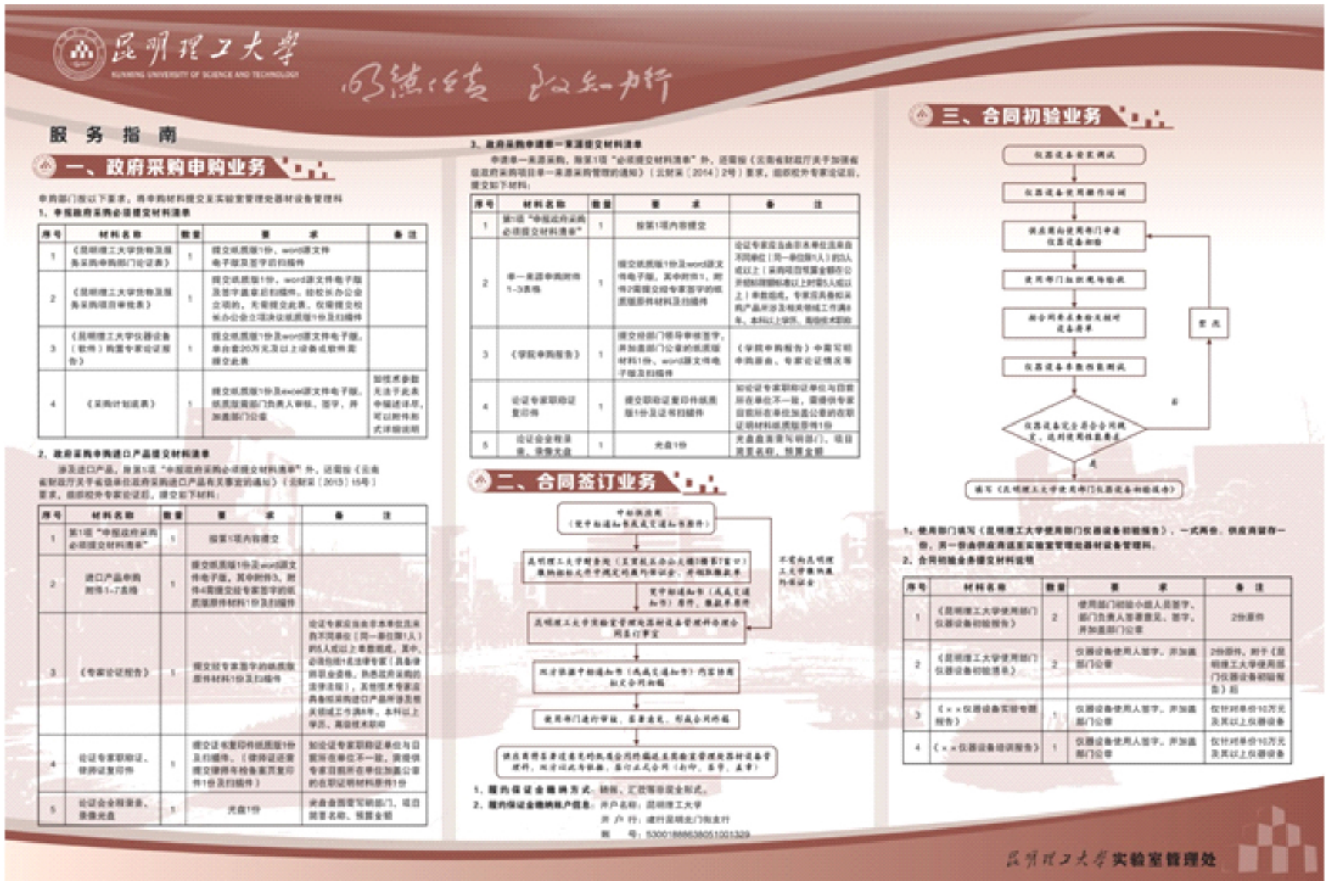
昆明理工大学
KUNMING UNIVERSITY OF SCIENCE AND TECHNOLOGY

明德任责 致知力行

服务指南

一、政府采购申购业务

申购部门按以下要求，将申购材料提交至实验室管理处器材设备管理科
1、申报政府采购必须提交材料清单

| 序号 | 材料名称 | 数量 | 要求 | 备注 |
|---|---|---|---|---|
| 1 | 《昆明理工大学货物及服务采购申购部门论证表》 | 1 | 提交纸质版1份，word版文件电子版及签字扫描件 | |
| 2 | 《昆明理工大学货物及服务采购项目申报表》 | 1 | 提交纸质版1份，word版文件电子版及签字盖章后扫描件，经校长办公会立项的，无需提交此表，仅需提交校长办公会立项决议或纸质1份及扫描件 | |
| 3 | 《昆明理工大学仪器设备（软件）购置专家论证报告》 | 1 | 提交纸质版1份及word版文件电子版，单台20万元及以上设备或软件需提交此表 | |
| 4 | 《采购计划送表》 | 1 | 提交纸质版1份及excel版文件电子版，纸质版需部门负责人审核、签字，并加盖部门公章 | 如技术参数无法予此表中描述详尽，可以附件形式详细说明 |

2、政府采购申购进口产品提交材料清单
涉及进口产品，除第1项“申报政府采购必须提交材料清单”外，还需按《云南省财政厅关于省级政府采购进口产品有关事宜的通知》（云财采〔2013〕15号）要求，组织校外专家论证，提交如下材料：

| 序号 | 材料名称 | 数量 | 要求 | 备注 |
|---|---|---|---|---|
| 1 | 第1项“申报政府采购必须提交材料清单” | 1 | 按第1项内容提交 | |
| 2 | 进口产品申购附件1-7表格 | 1 | 提交纸质版1份及word版文件电子版，其中附件3、附件4需提交经专家签字的纸质版原件材料1份及扫描件 | |
| 3 | 《专家论证报告》 | 1 | 提交经专家签字的纸质版原件材料1份及扫描件 | 论证专家应当由非本单位且在不同单位（同一单位限1人）的5人或以上单数组成，其中，必须包括1名法律专家（具备律师职业资格，执业或从事的法律工作）。其余技术专家应具备相关进口产品同等及相关领域工作满8年，本科以上学历、高级技术职 |
| 4 | 论证专家职称证、律师证复印件 | 1 | 提交证书复印件纸质版1份及扫描件。（律师证还需提交律师年检备案页复印件1份及扫描件） | 如论证专家职称证单位与目前所在单位不一致，需提供专家目前所在单位加盖公章的在职证明材料原件1份 |
| 5 | 论证会会议签表、录像光盘 | 1 | 光盘1份 | 光盘盘面需写明部门、项目简要名称、预算金额 |

3、政府采购申请单一来源提交材料清单
申请单一来源采购，除第1项“必须提交材料清单”外，还需按《云南省财政厅关于加强省级政府采购项目单一来源采购管理的通知》（云财采〔2014〕2号）要求，组织校外专家论证后，提交如下材料：

| 序号 | 材料名称 | 数量 | 要求 | 备注 |
|---|---|---|---|---|
| 1 | 第1项“申报政府采购必须提交材料清单” | 1 | 按第1项内容提交 | |
| 2 | 单一来源申购附件1-3表格 | 1 | 提交纸质版1份及word版文件电子版，其中附件1、附件2需提交专家签字的纸质版原件材料及扫描件 | 论证专家应当由非本单位且来自不同单位（同一单位限1人）的3人或以上（采购项目预算金额在公开招标限额标准以上时需5人或以上）单数组成，专家应具备相关购产品所涉及相关领域工作满8年，本科以上学历，高级技术职称 |
| 3 | 《学院申购报告》 | 1 | 提交经部门领导审核签字，并加盖部门公章的纸质版材料1份、word版文件电子版及扫描件 | 《学院申购报告》中需写明申购理由、专家论证情况等 |
| 4 | 论证专家职称证复印件 | 1 | 提交职称证复印件纸质版1份及证书扫描件 | 如论证专家职称证单位与目前所在单位不一致，需提供专家目前所在单位加盖公章的在职证明材料原件1份 |
| 5 | 论证会会议签表、录像光盘 | 1 | 光盘1份 | 光盘盘面需写明部门、项目简要名称、预算金额 |

二、合同签订业务

中标供应商（凭中标通知书或成交通知书原件）
昆明理工大学财务处（呈贡校区办公大楼3楼第7窗口）缴纳相应合同履约保证金，并领取缴款单
凭中标通知书（成交通知书）原件，缴款单原件
昆明理工大学实验室管理处器材设备管理科办理合同签订事宜
不需向昆明理工大学缴纳履约保证金
双方依据中标通知书（成交通知书）内容协商拟定合同初稿
使用单位进行审核，签署意见，形成合同终稿
供应商将签署意见的纸质合同终稿送交实验室管理处器材设备管理科，双方以书面形式签署合同（共四份：供应商一份，学校三份）

1、履约保证金缴纳方式：转账、汇款等非现金形式。
2、履约保证金缴纳账户信息：开户名称：昆明理工大学
开户行：建行昆明北门街支行
账号：53001886638051001329

三、合同初验业务

仪器设备安装调试
仪器设备使用操作培训
供应商向使用部门申请仪器设备初验
使用部门组织现场验收
按合同要求参数逐项核对设备清单
仪器设备参数性能测试
仪器设备完全符合合同规定，达到使用性能要求
否
整改
是
填写《昆明理工大学使用部门仪器设备初验报告》

1、使用部门填写《昆明理工大学使用部门仪器设备初验报告》，一式两份，供应商留存一份，另一份由供应商送至实验室管理处器材设备管理科。
2、合同初验业务提交材料说明

| 序号 | 材料名称 | 数量 | 要求 | 备注 |
|---|---|---|---|---|
| 1 | 《昆明理工大学使用部门仪器设备初验报告》 | 2 | 使用部门初验小组人员签字、部门负责人签署意见、签字，并加盖部门公章 | 2份原件 |
| 2 | 《昆明理工大学使用部门仪器设备初验清单》 | 2 | 仪器设备使用人签字，并加盖部门公章 | 2份原件，附于《昆明理工大学使用部门仪器设备初验报告》后 |
| 3 | 《××仪器设备实验专题报告》 | 1 | 仪器设备使用人签字，并加盖部门公章 | 仅针对单价10万元及其以上仪器设备 |
| 4 | 《××仪器设备培训报告》 | 1 | 仪器设备使用人签字，并加盖部门公章 | 仅针对单价10万元及其以上仪器设备 |

昆明理工大学实验室管理处